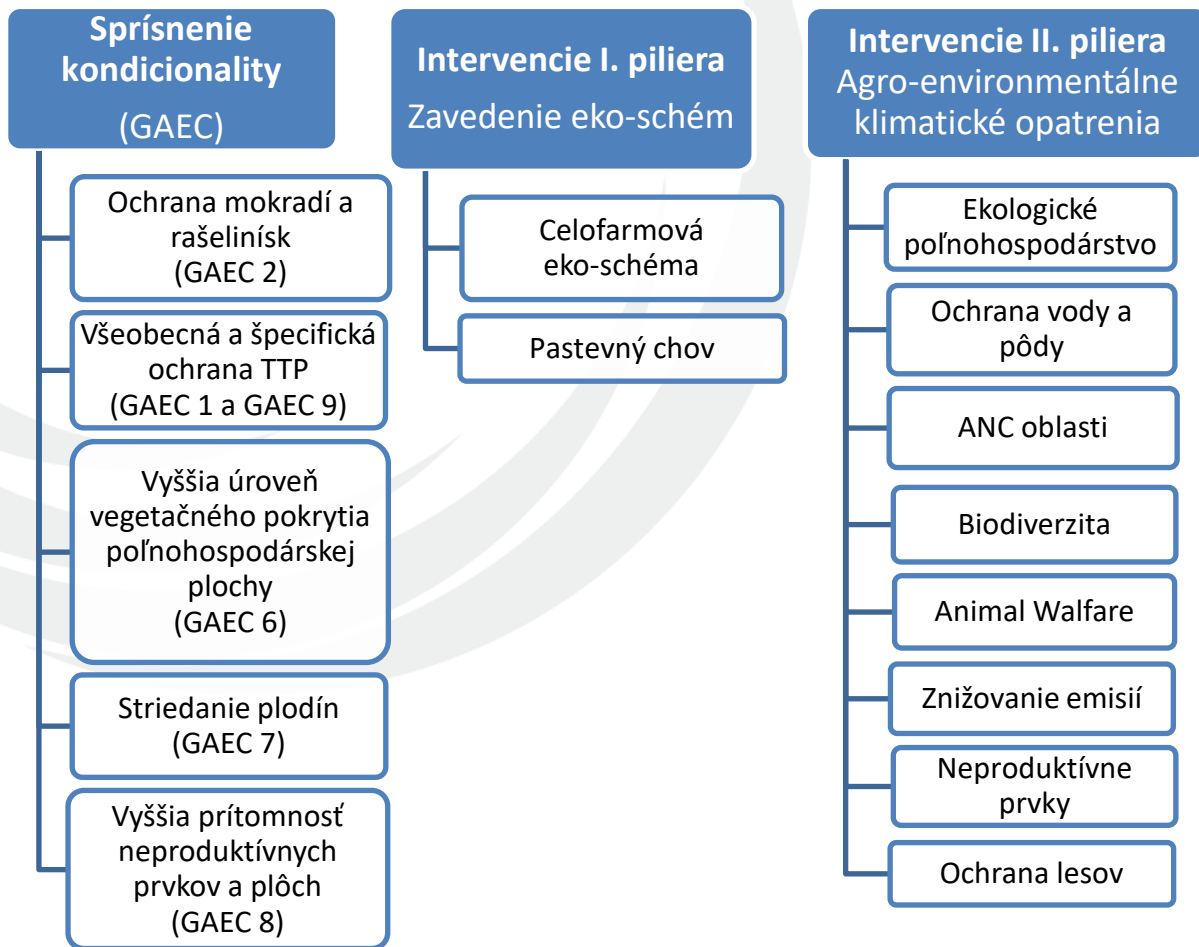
Sprísnenie kondicionality
(GAEC)

Ochrana mokradí a rašelinísk
(GAEC 2)

Všeobecná a špecifická ochrana TTP
(GAEC 1 a GAEC 9)

Vyššia úroveň vegetačného pokrytia poľnohospodárskej plochy
(GAEC 6)

Striedanie plodín
(GAEC 7)

Vyššia prítomnosť neproduktívnych prvkov a plôch
(GAEC 8)

Intervencie I. piliera
Zavedenie eko-schém

Celofarmová eko-schéma

Pastevný chov

Intervencie II. piliera
Agro-environmentálne klimatické opatrenia

Ekologické poľnohospodárstvo

Ochrana vody a pôdy

ANC oblasti

Biodiverzita

Animal Walfare

Znižovanie emisií

Neproduktívne prvky

Ochrana lesov